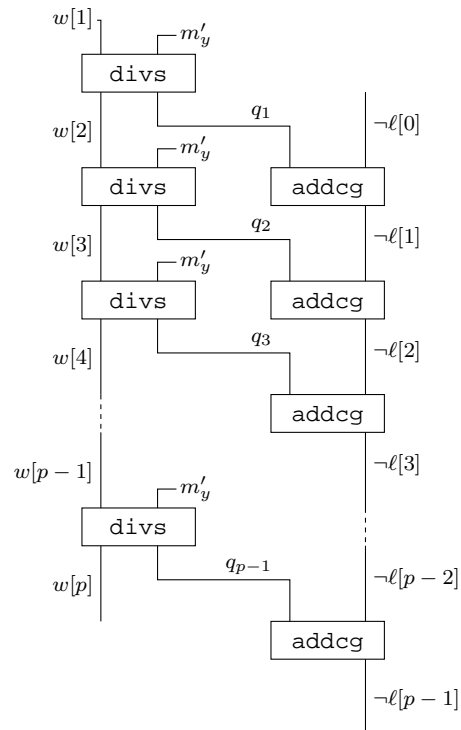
$w[1]$

$m'_y$

divs

$q_1$

$\neg\ell[0]$

$w[2]$

$m'_y$

divs

addcg

$q_2$

$\neg\ell[1]$

$w[3]$

$m'_y$

divs

addcg

$q_3$

$w[4]$

$\neg\ell[2]$

addcg

$w[p-1]$

$\neg\ell[3]$

$m'_y$

divs

$q_{p-1}$

$w[p]$

$\neg\ell[p-2]$

addcg

$\neg\ell[p-1]$